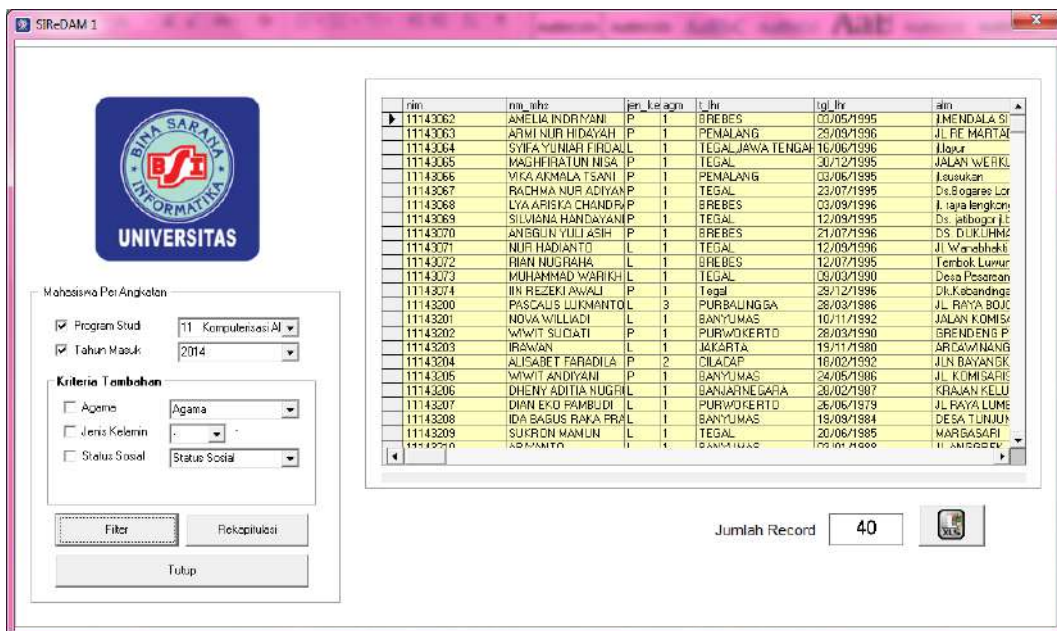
SIReDAM 1

BINA SARANA INFORMATIKA
UNIVERSITAS

Mahasiswa Per Angkatan

☑ Program Studi 11 Komputerisasi Al
☑ Tahun Masuk 2014

Kriteria Tambahan

☐ Agama Agama
☐ Jenis Kelamin -
☐ Status Sosial Status Sosial

Filter
Rekapitulasi
Tutup

| nim | nm_mhs | jen_kel | agm | t_lhr | tgl_lhr | alm |
|---|---|---|---|---|---|---|
| 11143062 | AMELIA INDRIYANI | P | 1 | BREBES | 03/05/1995 | J.MENDALA SI |
| 11143063 | ARMI NUR HIDAYAH | P | 1 | PEMALANG | 29/09/1996 | JL RE MARTAI |
| 11143064 | SYIFA YUNIAR FIRDA | L | 1 | TEGAL,JAWA TENGAH | 16/06/1996 | jl.layur |
| 11143065 | MAGHFIRATUN NISA | P | 1 | TEGAL | 30/12/1995 | JALAN WERKU |
| 11143066 | VIKA AKMALA TSANI | P | 1 | PEMALANG | 03/06/1995 | jl.susukan |
| 11143067 | RACHMA NUR ADIYAN | P | 1 | TEGAL | 23/07/1995 | Ds.Bogares Lor |
| 11143068 | LYA ARISKA CHANDR | P | 1 | BREBES | 03/09/1996 | jl. raya lengkong |
| 11143069 | SILVIANA HANDAYANI | P | 1 | TEGAL | 12/09/1995 | Ds. jatibogor jl. |
| 11143070 | ANGGUN YULI ASIH | P | 1 | BREBES | 21/07/1996 | DS. DUKUHMA |
| 11143071 | NUR HADIANTO | L | 1 | TEGAL | 12/09/1996 | Jl Wanabhakti |
| 11143072 | RIAN NUGRAHA | L | 1 | BREBES | 12/07/1995 | Tembok Luwun |
| 11143073 | MUHAMMAD WARIKH | L | 1 | TEGAL | 09/03/1990 | Desa Pesarean |
| 11143074 | IIN REZEKI AWALI | P | 1 | Tegal | 29/12/1996 | Dk.Kabandinga |
| 11143200 | PASCALIS LUKMANTO | L | 3 | PURBALINGGA | 28/03/1986 | JL. RAYA BOJO |
| 11143201 | NOVA WILLIADI | L | 1 | BANYUMAS | 10/11/1992 | JALAN KOMISA |
| 11143202 | WIWIT SUGIATI | P | 1 | PURWOKERTO | 28/03/1990 | GRENDENG P |
| 11143203 | IRAWAN | L | 1 | JAKARTA | 19/11/1980 | ARCAWINANG |
| 11143204 | ALISABET FARADILA | P | 2 | CILACAP | 16/02/1992 | JLN BAYANGK |
| 11143205 | WIWIT ANDIYANI | P | 1 | BANYUMAS | 24/05/1986 | JL. KOMISARIS |
| 11143206 | DHENY ADITIA NUGRI | L | 1 | BANJARNEGARA | 28/02/1987 | KRAJAN KELU |
| 11143207 | DIAN EKO PAMBUDI | L | 1 | PURWOKERTO | 26/06/1979 | JL RAYA LUME |
| 11143208 | IDA BAGUS RAKA PRA | L | 1 | BANYUMAS | 19/09/1984 | DESA TUNJUN |
| 11143209 | SUKRON MAMUN | L | 1 | TEGAL | 20/06/1985 | MARGASARI |

Jumlah Record 40